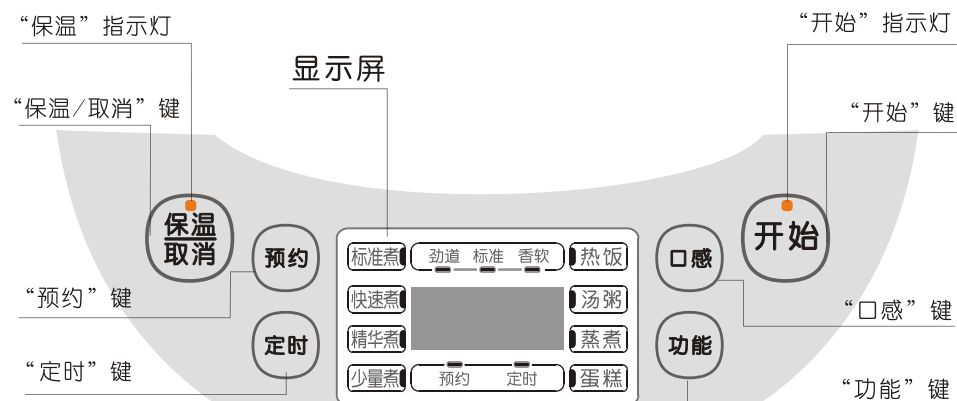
"保温"指示灯

显示屏

"开始"指示灯

"保温/取消"键

"开始"键

保温
取消

预约

标准煮

劲道 标准 香软

热饭

口感

开始

"预约"键

快速煮

汤粥

"口感"键

定时

精华煮

蒸煮

功能

"定时"键

少量煮

预约 定时

蛋糕

"功能"键